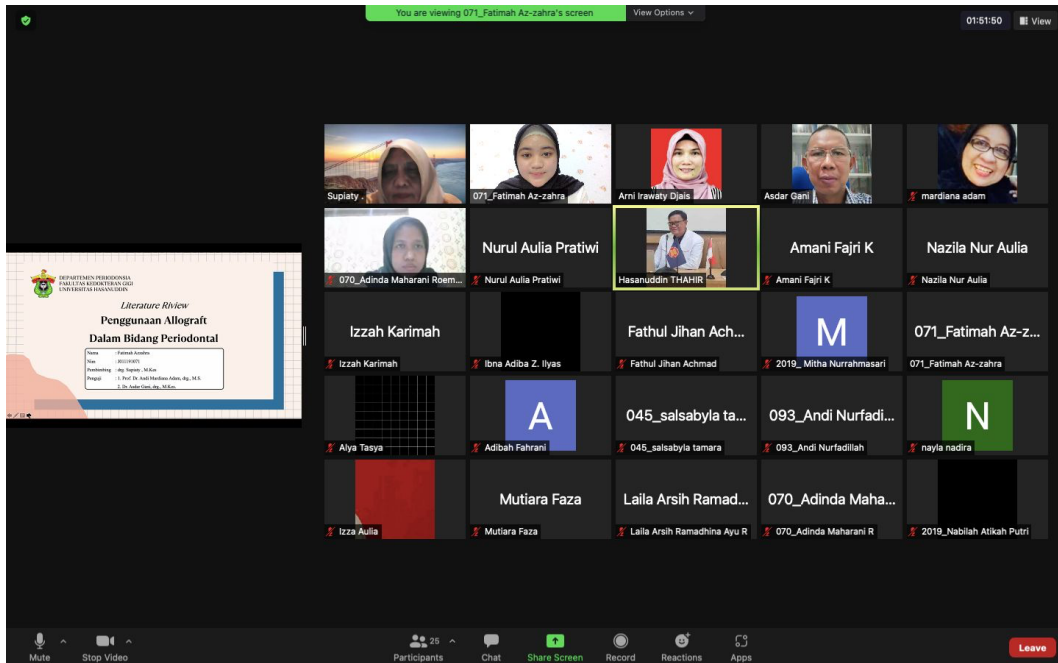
You are viewing 071_Fatimah Az-zahra's screen View Options

01:51:50 View

DEPARTEMEN PERIODONSIA
FAKULTAS KEDOKTERAN GIGI
UNIVERSITAS HASANUDDIN

Literature Riview

Penggunaan Allograft Dalam Bidang Periodontal

Nama : Fatimah Azzahra
Nim : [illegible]
Pembimbing : drg. Supiaty., M.Kes
Penguji : 1. Prof. Dr. Andi Mardiana Adam, drg., M.S.
2. Dr. Asdar Gani, drg., M.Kes.

Supiaty .
071_Fatimah Az-zahra
Arni Irawaty Djais
Asdar Gani
mardiana adam
070_Adinda Maharani Roem...
Nurul Aulia Pratiwi
Nurul Aulia Pratiwi
Hasanuddin THAHIR
Amani Fajri K
Amani Fajri K
Nazila Nur Aulia
Nazila Nur Aulia
Izzah Karimah
Izzah Karimah
Ibna Adiba Z. Ilyas
Fathul Jihan Ach...
Fathul Jihan Achmad
M
2019_ Mitha Nurrahmasari
071_Fatimah Az-z...
071_Fatimah Az-zahra
Alya Tasya
A
Adibah Fahrani
045_salsabyla ta...
045_salsabyla tamara
093_Andi Nurfadi...
093_Andi Nurfadillah
N
nayla nadira
Izza Aulia
Mutiara Faza
Mutiara Faza
Laila Arsih Ramad...
Laila Arsih Ramadhina Ayu R
070_Adinda Maha...
070_Adinda Maharani R
2019_Nabilah Atikah Putri

Mute Stop Video 25 Participants Chat Share Screen Record Reactions Apps Leave